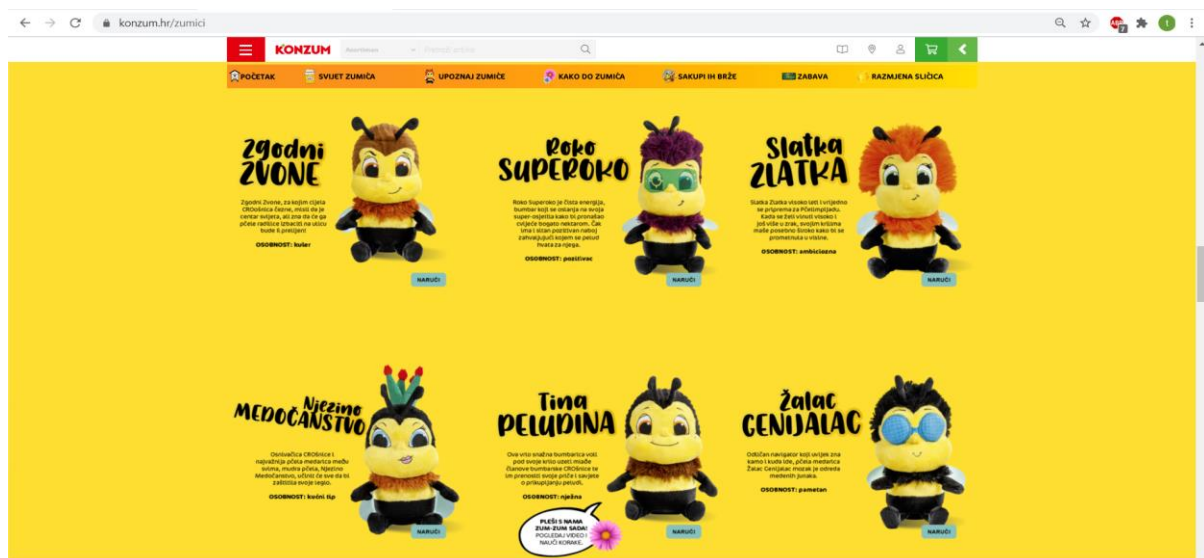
konzum.hr/zumici

KONZUM Asortiman Pronađi artikl

POČETAK SVIJET ZUMIĆA UPOZNAJ ZUMIĆE KAKO DO ZUMIĆA SAKUPI IH BRŽE ZABAVA RAZMJENA SLIČICA

Zgodni ZVONE

Zgodni Zvone, za kojim cijela CROšnica čezne, misli da je centar svijeta, ali zna da će ga pčela radilica izmaziti na ulicu bude li preizjeran

OSOBNOST: kuler

NARUČI

Roko SUPEROKO

Roko Superoko je čista energija, bumbar koji se oslanja na svoja super-osjetila kako bi pronašao cvijeće bogato nektarom. Čak ima i stalan pozitivan naboj zahvaljujući kojem se peludi hvata za njega.

OSOBNOST: pozitivac

NARUČI

Slatka ZLATKA

Slatka Zlatka visoko leti i vrijedno se priprema za Pčelimpijadu. Kada se želi vinuti visoko i još više u zrak, svojim krilima maše ponekad toliko kako bi se prometnula u visine.

OSOBNOST: ambiciozna

NARUČI

Njezino MEDOČANSTVO

Osnivačica CROšnice i najvažnija pčela medarica među svima, mudra pčela, Njezino Medočanstvo, učinit će sve da bi zaštitila svoje legio.

OSOBNOST: kraljevski tip

NARUČI

Tina PELUDINA

Ova vrlo snažna bumbarica voli pod svoje krilo uzeti mlađe članove bumbarske CROšnice te im prenositi svoje priče i savjete o prikupljanju peludi.

OSOBNOST: nježna

PLEŠI S NAMA ZUM-ZUM SADA! POGLEDAJ VIDEO I NAUČI KORAKE.

NARUČI

Žalac CENJALAC

Odličan navigator koji uvijek zna kamo i kuda ide, pčela medarica Žalac Cenjalac mozak je odreda medenih junaka.

OSOBNOST: pametan

NARUČI